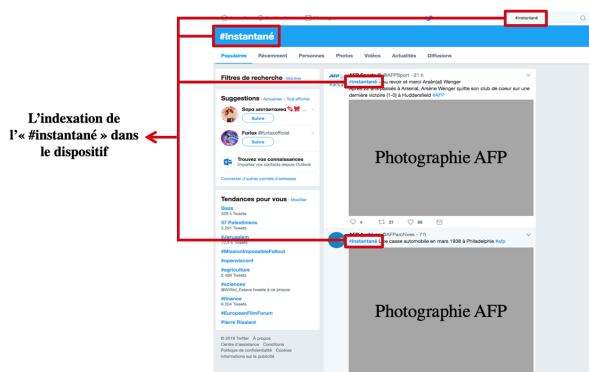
L'indexation de l'« #instantané » dans le dispositif

#instantané

#Instantané

Populaires Récemment Personnes Photos Vidéos Actualités Diffusions

Filtres de recherche · Masquer

Suggestions · Actualiser · Tout afficher

Sopsarrasseo

Suivre

Furtex @furtexofficiel

Suivre

Trouvez vos connaissances
Importez vos contacts depuis Outlook

Connecter d'autres carnets d'adresses

Tendances pour vous · Modifier

Gaza
328 k Tweets

57 Palestiniens
3 291 Tweets

#Jerusalem
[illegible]

#MissionImpossibleFallout

#opensciencenf

#agriculture
2 468 Tweets

#sciences
@WRnd_Estève tweete à ce propos

#finance
9 204 Tweets

#EuropeanFilmForum

Pierre Rissient

© 2018 Twitter À propos
Centre d'assistance Conditions
Politique de confidentialité Cookies
Informations sur la publicité

AFP Sport @AFPSport · 21 h
#Instantané Au revoir et merci Arsène Wenger
Après 22 ans passés à Arsenal, Arsène Wenger quitte son club de coeur sur une dernière victoire (1-0) à Huddersfield #AFP

Photographie AFP

4 27 66

AFP Archives @AFParchives · 7 h
#Instantané Une casse automobile en mars 1938 à Philadelphie #afp

Photographie AFP